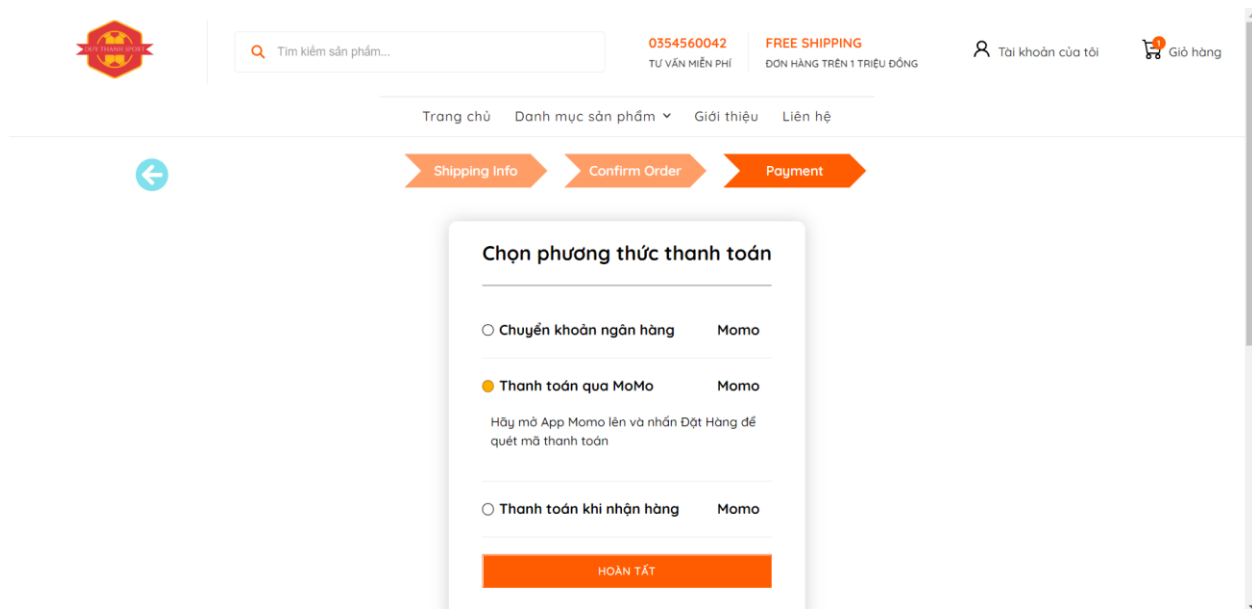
DUY THANH SPORT

Tìm kiếm sản phẩm...

0354560042
TƯ VẤN MIỄN PHÍ

FREE SHIPPING
ĐƠN HÀNG TRÊN 1 TRIỆU ĐỒNG

Tài khoản của tôi

1
Giỏ hàng

Trang chủ Danh mục sản phẩm Giới thiệu Liên hệ

Shipping Info
Confirm Order
Payment

Chọn phương thức thanh toán

Chuyển khoản ngân hàng Momo

Thanh toán qua MoMo Momo

Hãy mở App Momo lên và nhấn Đặt Hàng để quét mã thanh toán

Thanh toán khi nhận hàng Momo

HOÀN TẤT